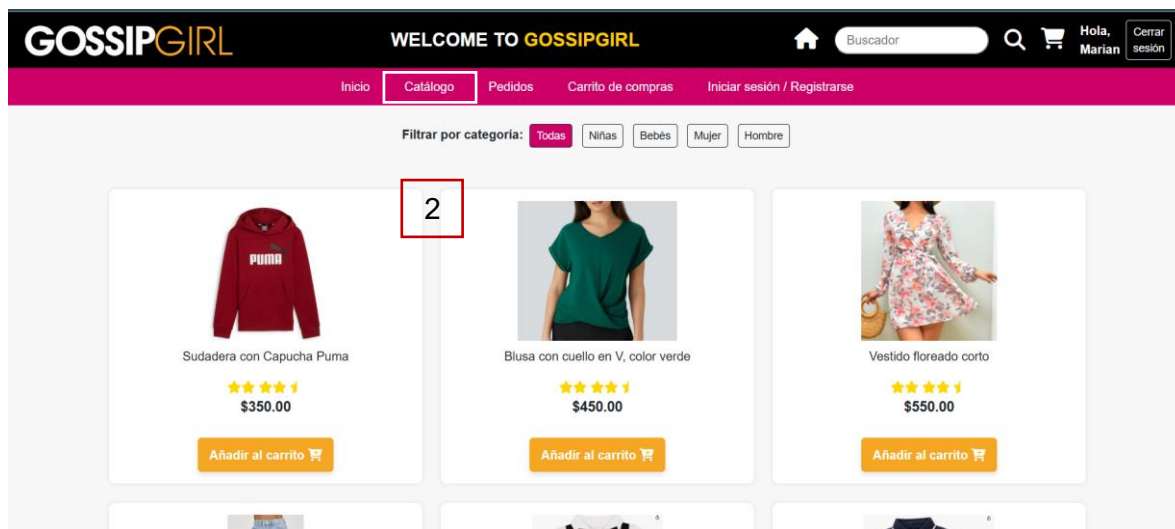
GOSSIPGIRL

WELCOME TO GOSSIPGIRL

Buscador

Hola, Marian

Cerrar sesión

Inicio Catálogo Pedidos Carrito de compras Iniciar sesión / Registrarse

Filtrar por categoría: Todas Niñas Bebés Mujer Hombre

2

PUMA

Sudadera con Capucha Puma

$350.00

Añadir al carrito

Blusa con cuello en V, color verde

$450.00

Añadir al carrito

Vestido floreado corto

$550.00

Añadir al carrito